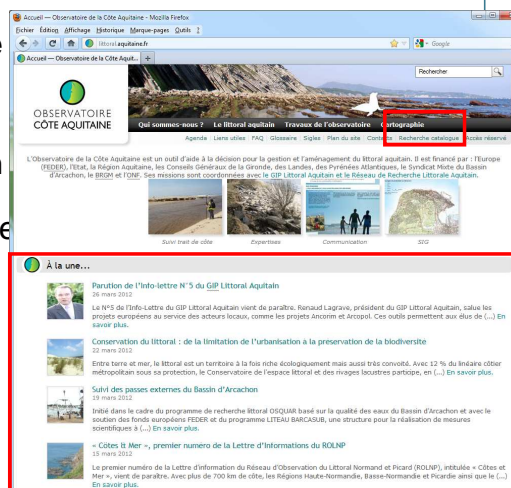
Accueil — Observatoire de la Côte Aquitaine - Mozilla Firefox
Fichier Édition Affichage Historique Marque-pages Outils ?
littoral.aquitaine.fr
Google
Accueil — Observatoire de la Côte Aquit... +
Rechercher
OBSERVATOIRE CÔTE AQUITAINE
Qui sommes-nous ? Le littoral aquitain Travaux de l'observatoire Cartographie
Agenda | Liens utiles | FAQ | Glossaire | Sigles | Plan du site | Contacts | Recherche catalogue | Accès réservé

L'Observatoire de la Côte Aquitaine est un outil d'aide à la décision pour la gestion et l'aménagement du littoral aquitain. Il est financé par : l'Europe (FEDER), l'Etat, la Région Aquitaine, les Conseils Généraux de la Gironde, des Landes, des Pyrénées Atlantiques, le Syndicat Mixte du Bassin d'Arcachon, le BRGM et l'ONF. Ses missions sont coordonnées avec le GIP Littoral Aquitain et le Réseau de Recherche Littorale Aquitain.

Suivi trait de côte
Expertises
Communication
SIG

À la une...

Parution de l'info-lettre N°5 du GIP Littoral Aquitain
26 mars 2012
Le N°5 de l'info-Lettre du GIP Littoral Aquitain vient de paraître. Renaud Lagrave, président du GIP Littoral Aquitain, salue les projets européens au service des acteurs locaux, comme les projets Ancorim et Arcopol. Ces outils permettent aux élus de (...) En savoir plus.

Conservation du littoral : de la limitation de l'urbanisation à la préservation de la biodiversité
22 mars 2012
Entre terre et mer, le littoral est un territoire à la fois riche écologiquement mais aussi très convoité. Avec 12 % du linéaire côtier métropolitain sous sa protection, le Conservatoire de l'espace littoral et des rivages lacustres participe, en (...) En savoir plus.

Suivi des passes externes du Bassin d'Arcachon
19 mars 2012
Initié dans le cadre du programme de recherche littoral OSQUAR basé sur la qualité des eaux du Bassin d'Arcachon et avec le soutien des fonds européens FEDER et du programme LITEAU BARCASUB, une structure pour la réalisation de mesures scientifiques à (...) En savoir plus.

« Côtes lt Mer », premier numero de la Lettre d'Informations du ROLNP
15 mars 2012
Le premier numéro de la Lettre d'information du Réseau d'Observation du Littoral Normand et Picard (ROLNP), intitulée « Côtes et Mer », vient de paraître. Avec plus de 700 km de côte, les Régions Haute-Normandie, Basse-Normandie et Picardie ainsi que le (...) En savoir plus.